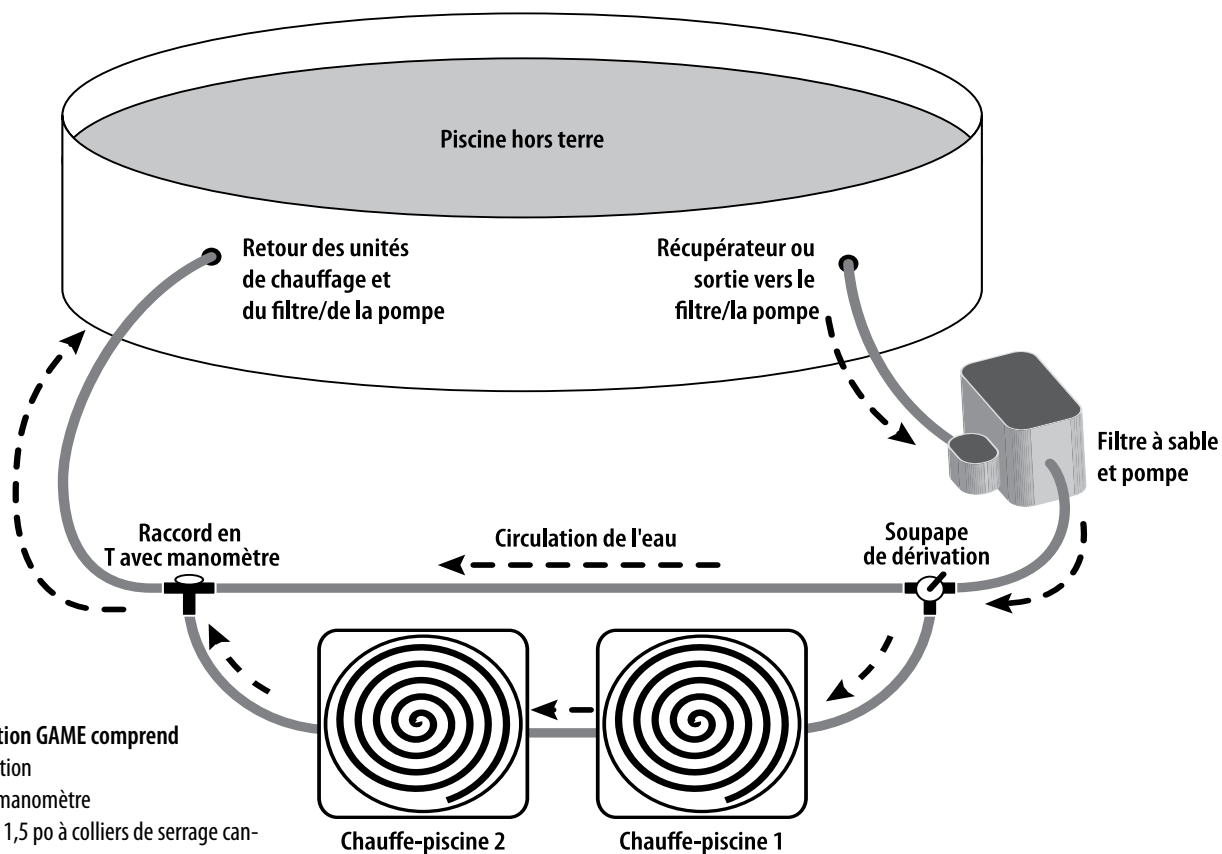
Piscine hors terre

Retour des unités de chauffage et du filtre/de la pompe

Récupérateur ou sortie vers le filtre/la pompe

Filtre à sable et pompe

Raccord en T avec manomètre

Circulation de l'eau

Soupape de dérivation

tion GAME comprend
tion
manomètre
1,5 po à colliers de serrage can-

Chauffe-piscine 2

Chauffe-piscine 1